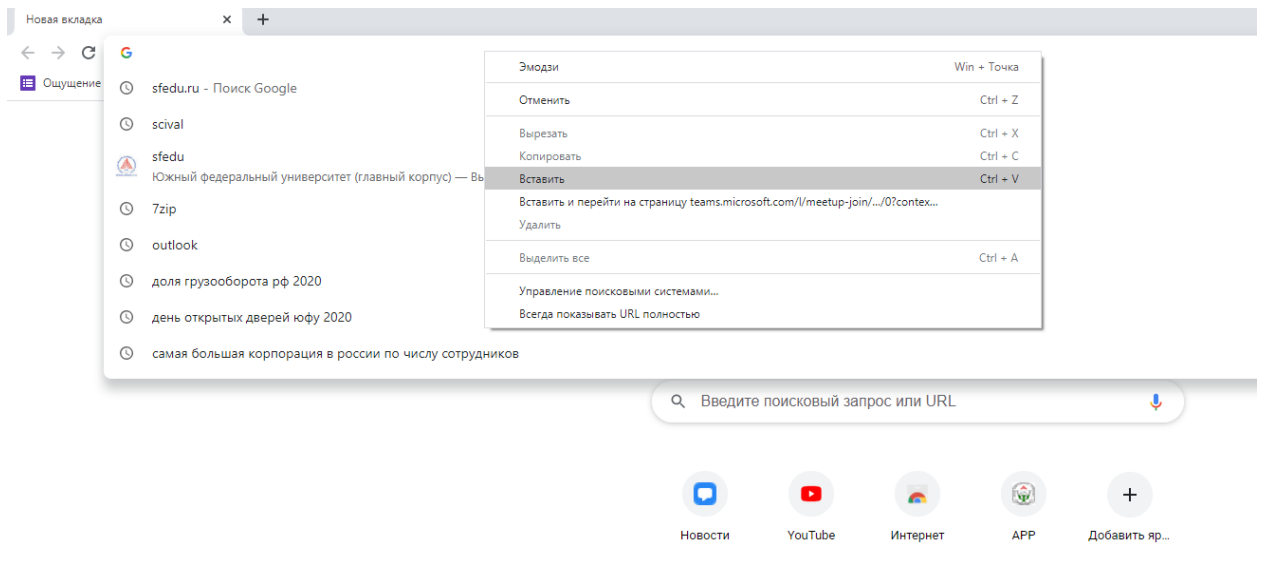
Новая вкладка ×
+

Ощущение

sfedu.ru - Поиск Google
scival
sfedu
Южный федеральный университет (главный корпус) — Вь
7zip
outlook
доля грузооборота рф 2020
день открытых дверей юфу 2020
самая большая корпорация в россии по числу сотрудников

| | |
|---|---|
| Эмодзи | Win + Точка |
| Отменить | Ctrl + Z |
| Вырезать | Ctrl + X |
| Копировать | Ctrl + C |
| Вставить | Ctrl + V |
| Вставить и перейти на страницу teams.microsoft.com/l/meetup-join/.../0?contex... | |
| Удалить | |
| Выделить все | Ctrl + A |
| Управление поисковыми системами... | |
| Всегда показывать URL полностью | |

Введите поисковый запрос или URL

Новости
YouTube
Интернет
APP
Добавить яр...